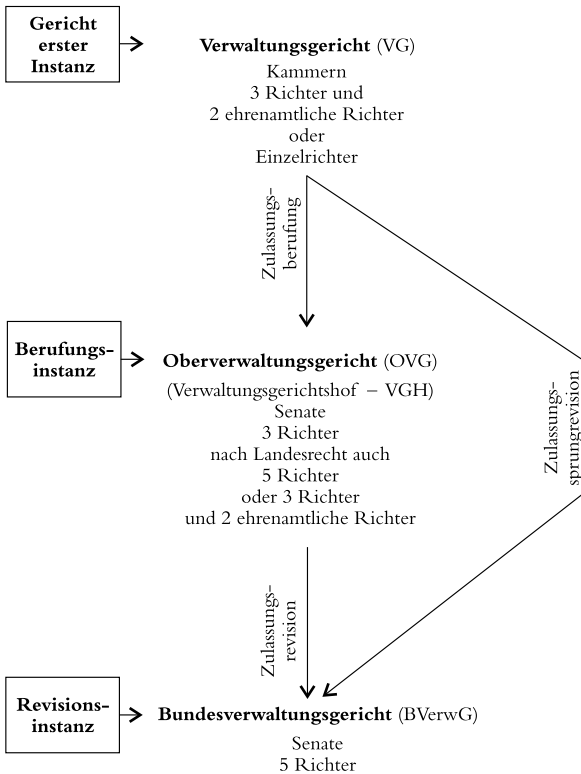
Gericht erster Instanz

**Verwaltungsgericht** (VG)
Kammern
3 Richter und
2 ehrenamtliche Richter
oder
Einzelrichter

Zulassungs-berufung

Zulassungs-sprungrevision

Berufungs-instanz

**Oberverwaltungsgericht** (OVG)
(Verwaltungsgerichtshof – VGH)
Senate
3 Richter
nach Landesrecht auch
5 Richter
oder 3 Richter
und 2 ehrenamtliche Richter

Zulassungs-revision

Revisions-instanz

**Bundesverwaltungsgericht** (BVerwG)
Senate
5 Richter